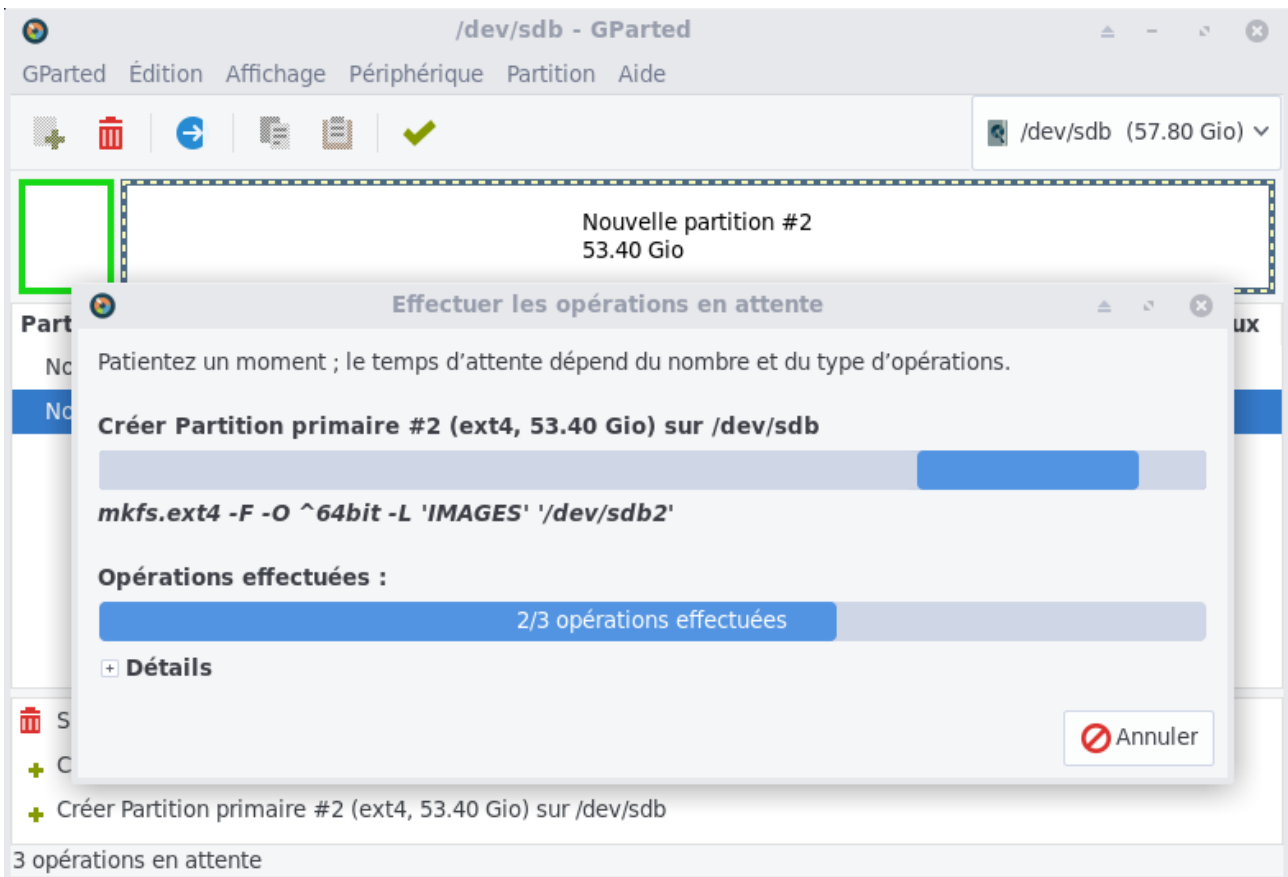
/dev/sdb - GParted

GParted Édition Affichage Périphérique Partition Aide

/dev/sdb (57.80 Gio)

Nouvelle partition #2
53.40 Gio

Part

No

No

ux

Effectuer les opérations en attente

Patientez un moment ; le temps d'attente dépend du nombre et du type d'opérations.

Créer Partition primaire #2 (ext4, 53.40 Gio) sur /dev/sdb

mkfs.ext4 -F -O ^64bit -L 'IMAGES' '/dev/sdb2'

Opérations effectuées :

2/3 opérations effectuées

Détails

Annuler

S

C

Créer Partition primaire #2 (ext4, 53.40 Gio) sur /dev/sdb

3 opérations en attente